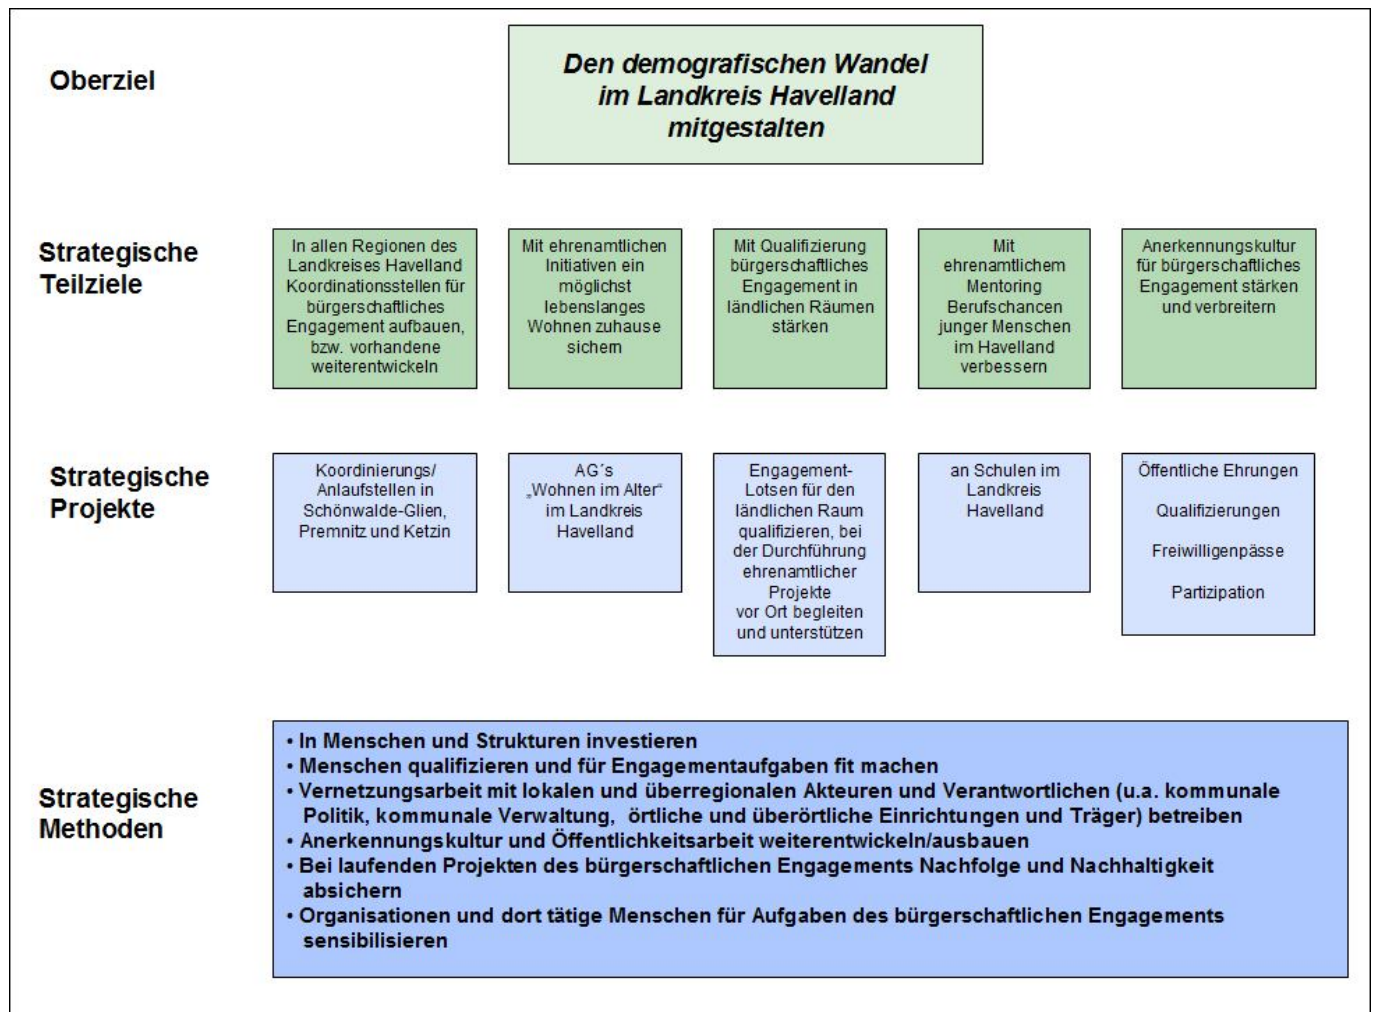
Oberziel

Den demografischen Wandel im Landkreis Havelland mitgestalten

Strategische Teilziele

In allen Regionen des Landkreises Havelland Koordinationsstellen für bürgerschaftliches Engagement aufbauen, bzw. vorhandene weiterentwickeln

Mit ehrenamtlichen Initiativen ein möglichst lebenslanges Wohnen zuhause sichern

Mit Qualifizierung bürgerschaftliches Engagement in ländlichen Räumen stärken

Mit ehrenamtlichem Mentoring Berufschancen junger Menschen im Havelland verbessern

Anerkennungskultur für bürgerschaftliches Engagement stärken und verbreitern

Strategische Projekte

Koordinierungs/ Anlaufstellen in Schönwalde-Glien, Premnitz und Ketzin

AG´s „Wohnen im Alter" im Landkreis Havelland

Engagement-Lotsen für den ländlichen Raum qualifizieren, bei der Durchführung ehrenamtlicher Projekte vor Ort begleiten und unterstützen

an Schulen im Landkreis Havelland

Öffentliche Ehrungen

Qualifizierungen

Freiwilligenpässe

Partizipation

Strategische Methoden

• In Menschen und Strukturen investieren
• Menschen qualifizieren und für Engagementaufgaben fit machen
• Vernetzungsarbeit mit lokalen und überregionalen Akteuren und Verantwortlichen (u.a. kommunale Politik, kommunale Verwaltung, örtliche und überörtliche Einrichtungen und Träger) betreiben
• Anerkennungskultur und Öffentlichkeitsarbeit weiterentwickeln/ausbauen
• Bei laufenden Projekten des bürgerschaftlichen Engagements Nachfolge und Nachhaltigkeit absichern
• Organisationen und dort tätige Menschen für Aufgaben des bürgerschaftlichen Engagements sensibilisieren